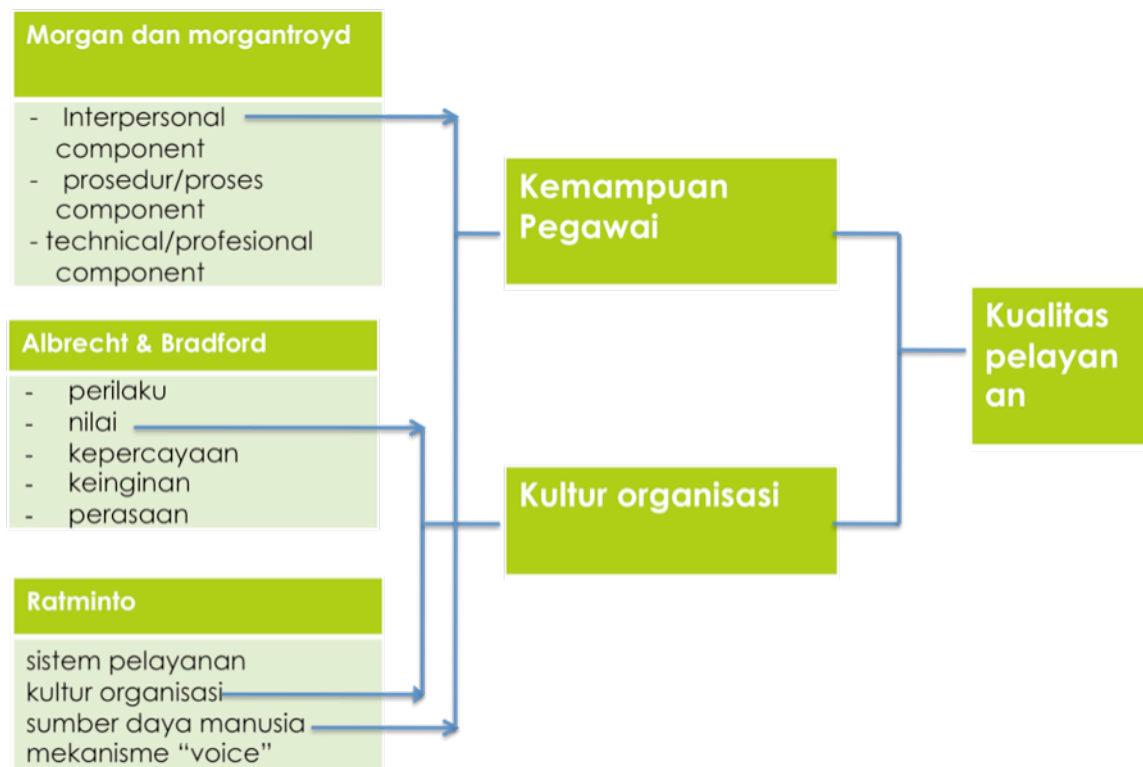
Morgan dan morgantroyd

- Interpersonal component
- prosedur/proses component
- technical/profesional component

Albrecht & Bradford

- perilaku
- nilai
- kepercayaan
- keinginan
- perasaan

Ratminto

sistem pelayanan
kultur organisasi
sumber daya manusia
mekanisme "voice"

Kemampuan Pegawai

Kultur organisasi

Kualitas pelayan an